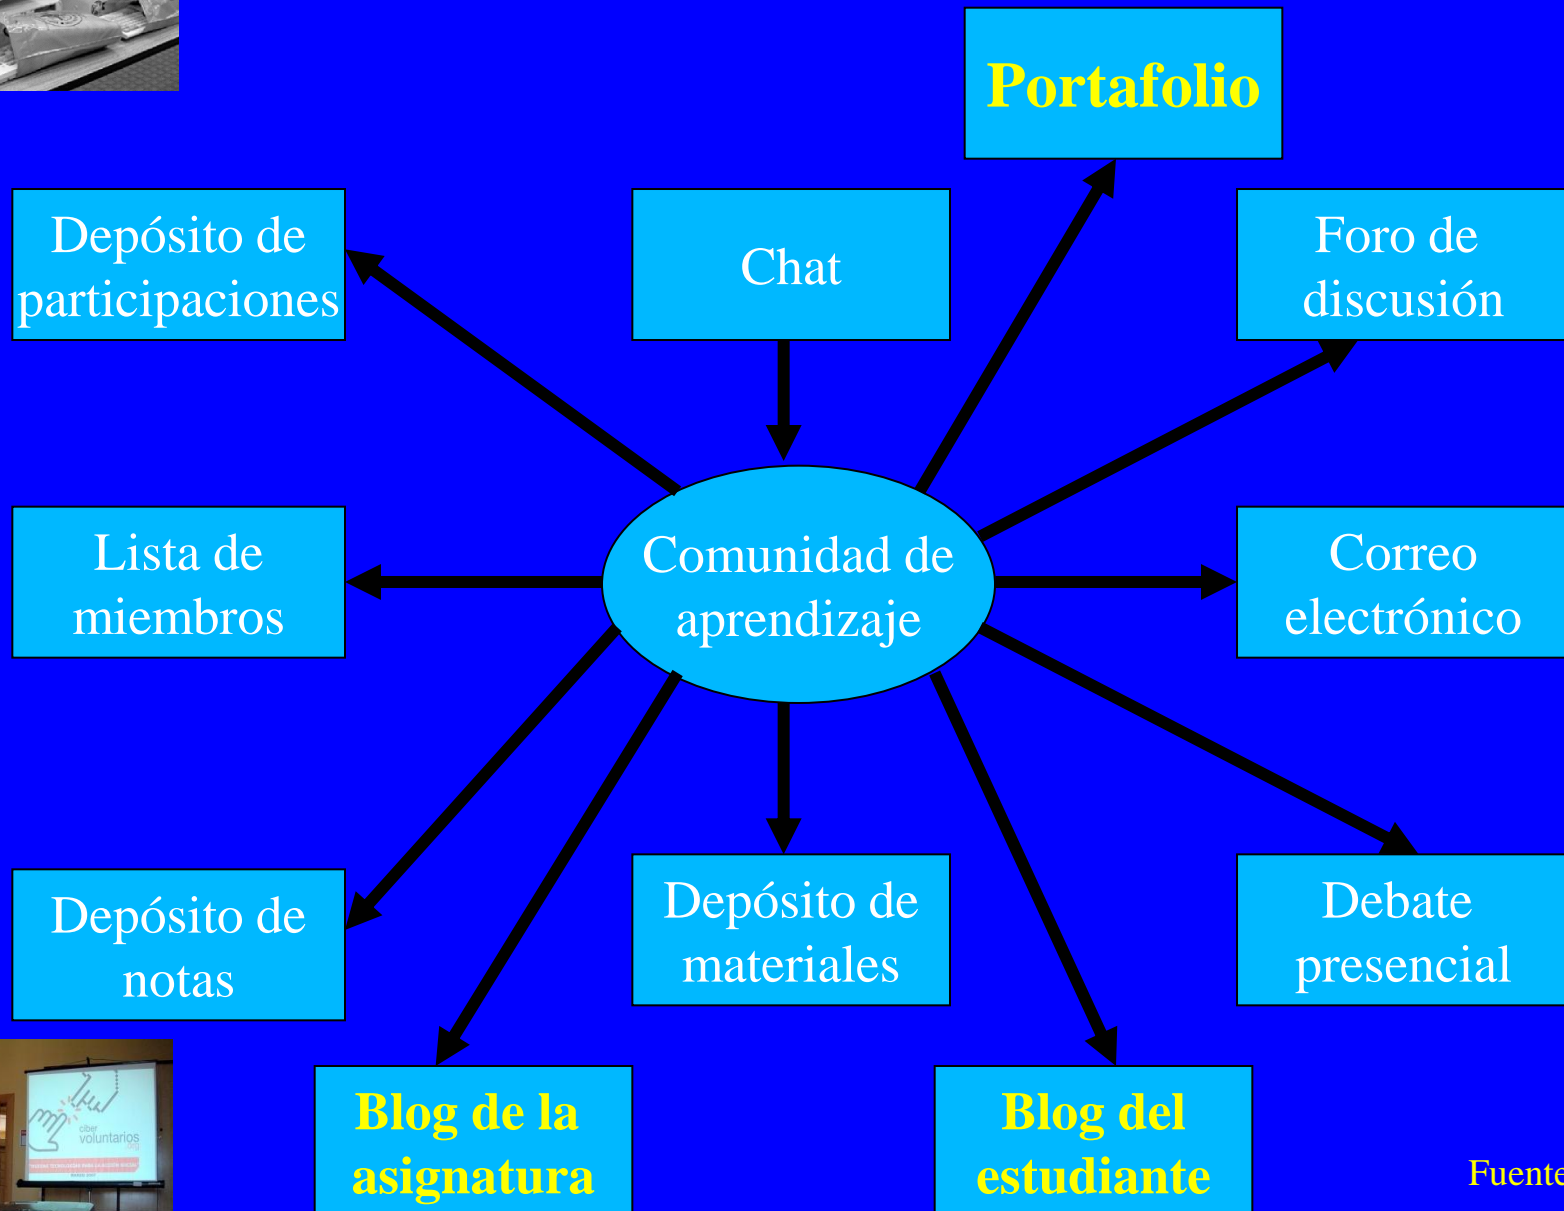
Portafolio

Depósito de participaciones

Chat

Foro de discusión

Lista de miembros

Comunidad de aprendizaje

Correo electrónico

Depósito de notas

Depósito de materiales

Debate presencial

ciber voluntarios

Blog de la asignatura

Blog del estudiante

Fuente